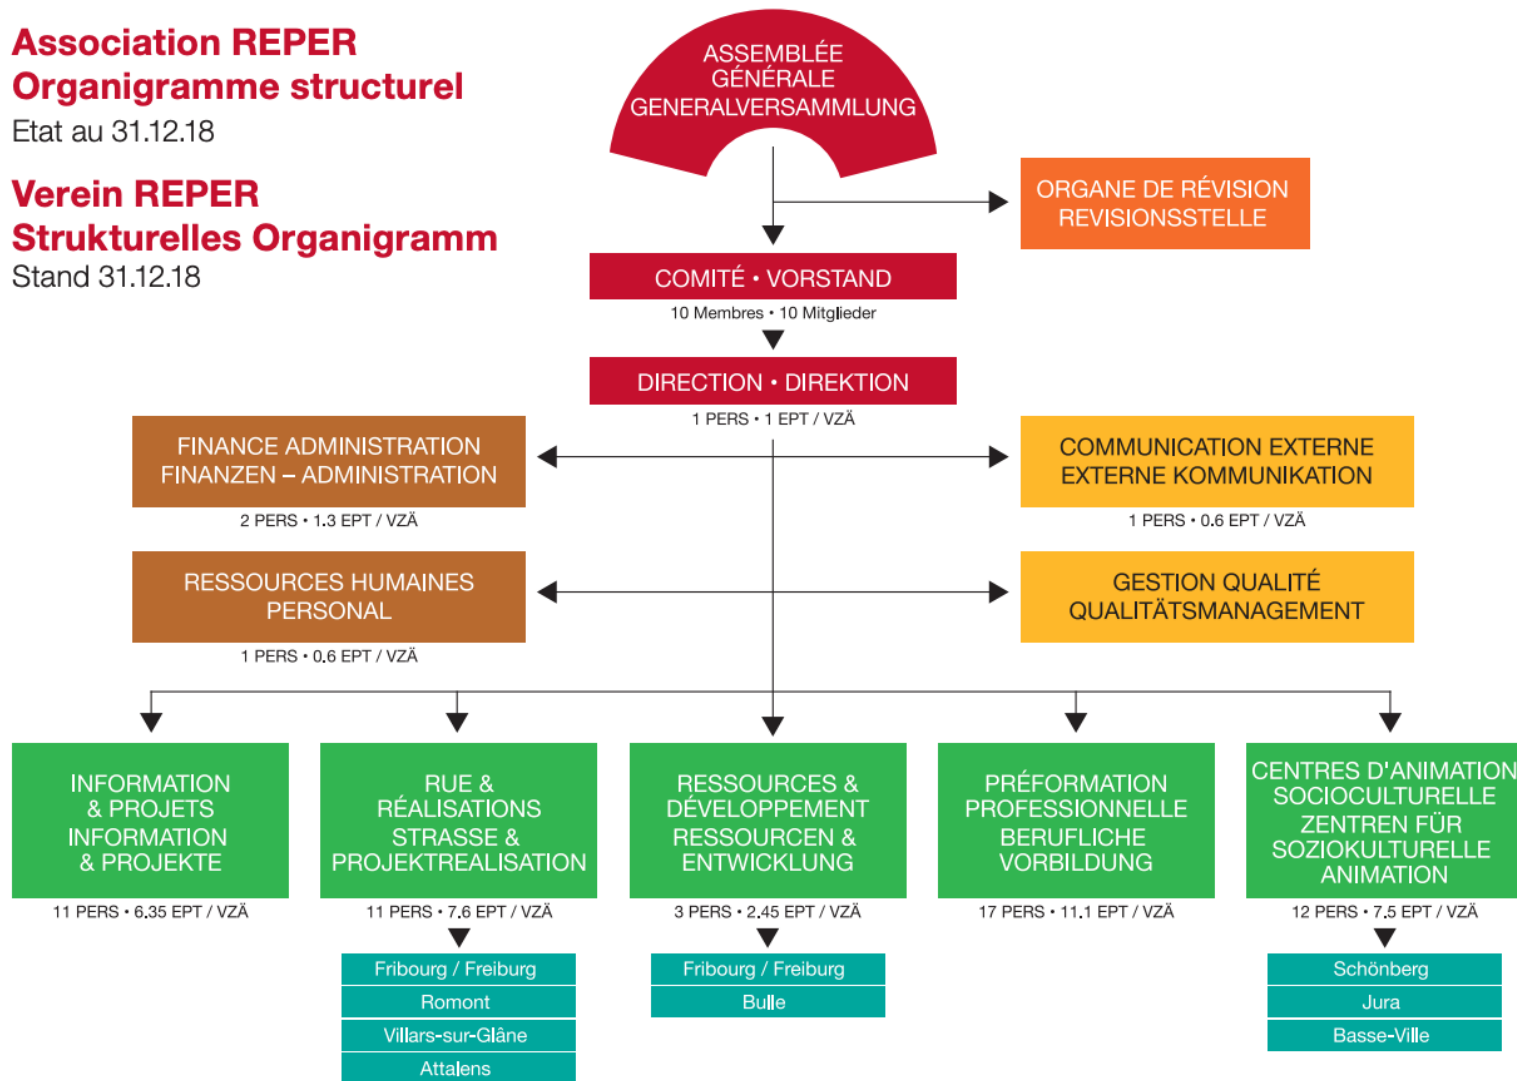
Association REPER
Organigramme structurel
Etat au 31.12.18

Verein REPER
Strukturelles Organigramm
Stand 31.12.18

ASSEMBLÉE GÉNÉRALE GENERALVERSAMMLUNG

ORGANE DE RÉVISION REVISIONSSTELLE

COMITÉ • VORSTAND
10 Membres • 10 Mitglieder

DIRECTION • DIREKTION
1 PERS • 1 EPT / VZÄ

FINANCE ADMINISTRATION FINANZEN – ADMINISTRATION
2 PERS • 1.3 EPT / VZÄ

COMMUNICATION EXTERNE EXTERNE KOMMUNIKATION
1 PERS • 0.6 EPT / VZÄ

RESSOURCES HUMAINES PERSONAL
1 PERS • 0.6 EPT / VZÄ

GESTION QUALITÉ QUALITÄTSMANAGEMENT

INFORMATION & PROJETS INFORMATION & PROJEKTE
11 PERS • 6.35 EPT / VZÄ

RUE & RÉALISATIONS STRASSE & PROJEKTREALISATION
11 PERS • 7.6 EPT / VZÄ
Fribourg / Freiburg
Romont
Villars-sur-Glâne
Attalens

RESSOURCES & DÉVELOPPEMENT RESSOURCEN & ENTWICKLUNG
3 PERS • 2.45 EPT / VZÄ
Fribourg / Freiburg
Bulle

PRÉFORMATION PROFESSIONNELLE BERUFLICHE VORBILDUNG
17 PERS • 11.1 EPT / VZÄ

CENTRES D'ANIMATION SOCIOCULTURELLE ZENTREN FÜR SOZIOKULTURELLE ANIMATION
12 PERS • 7.5 EPT / VZÄ
Schönberg
Jura
Basse-Ville